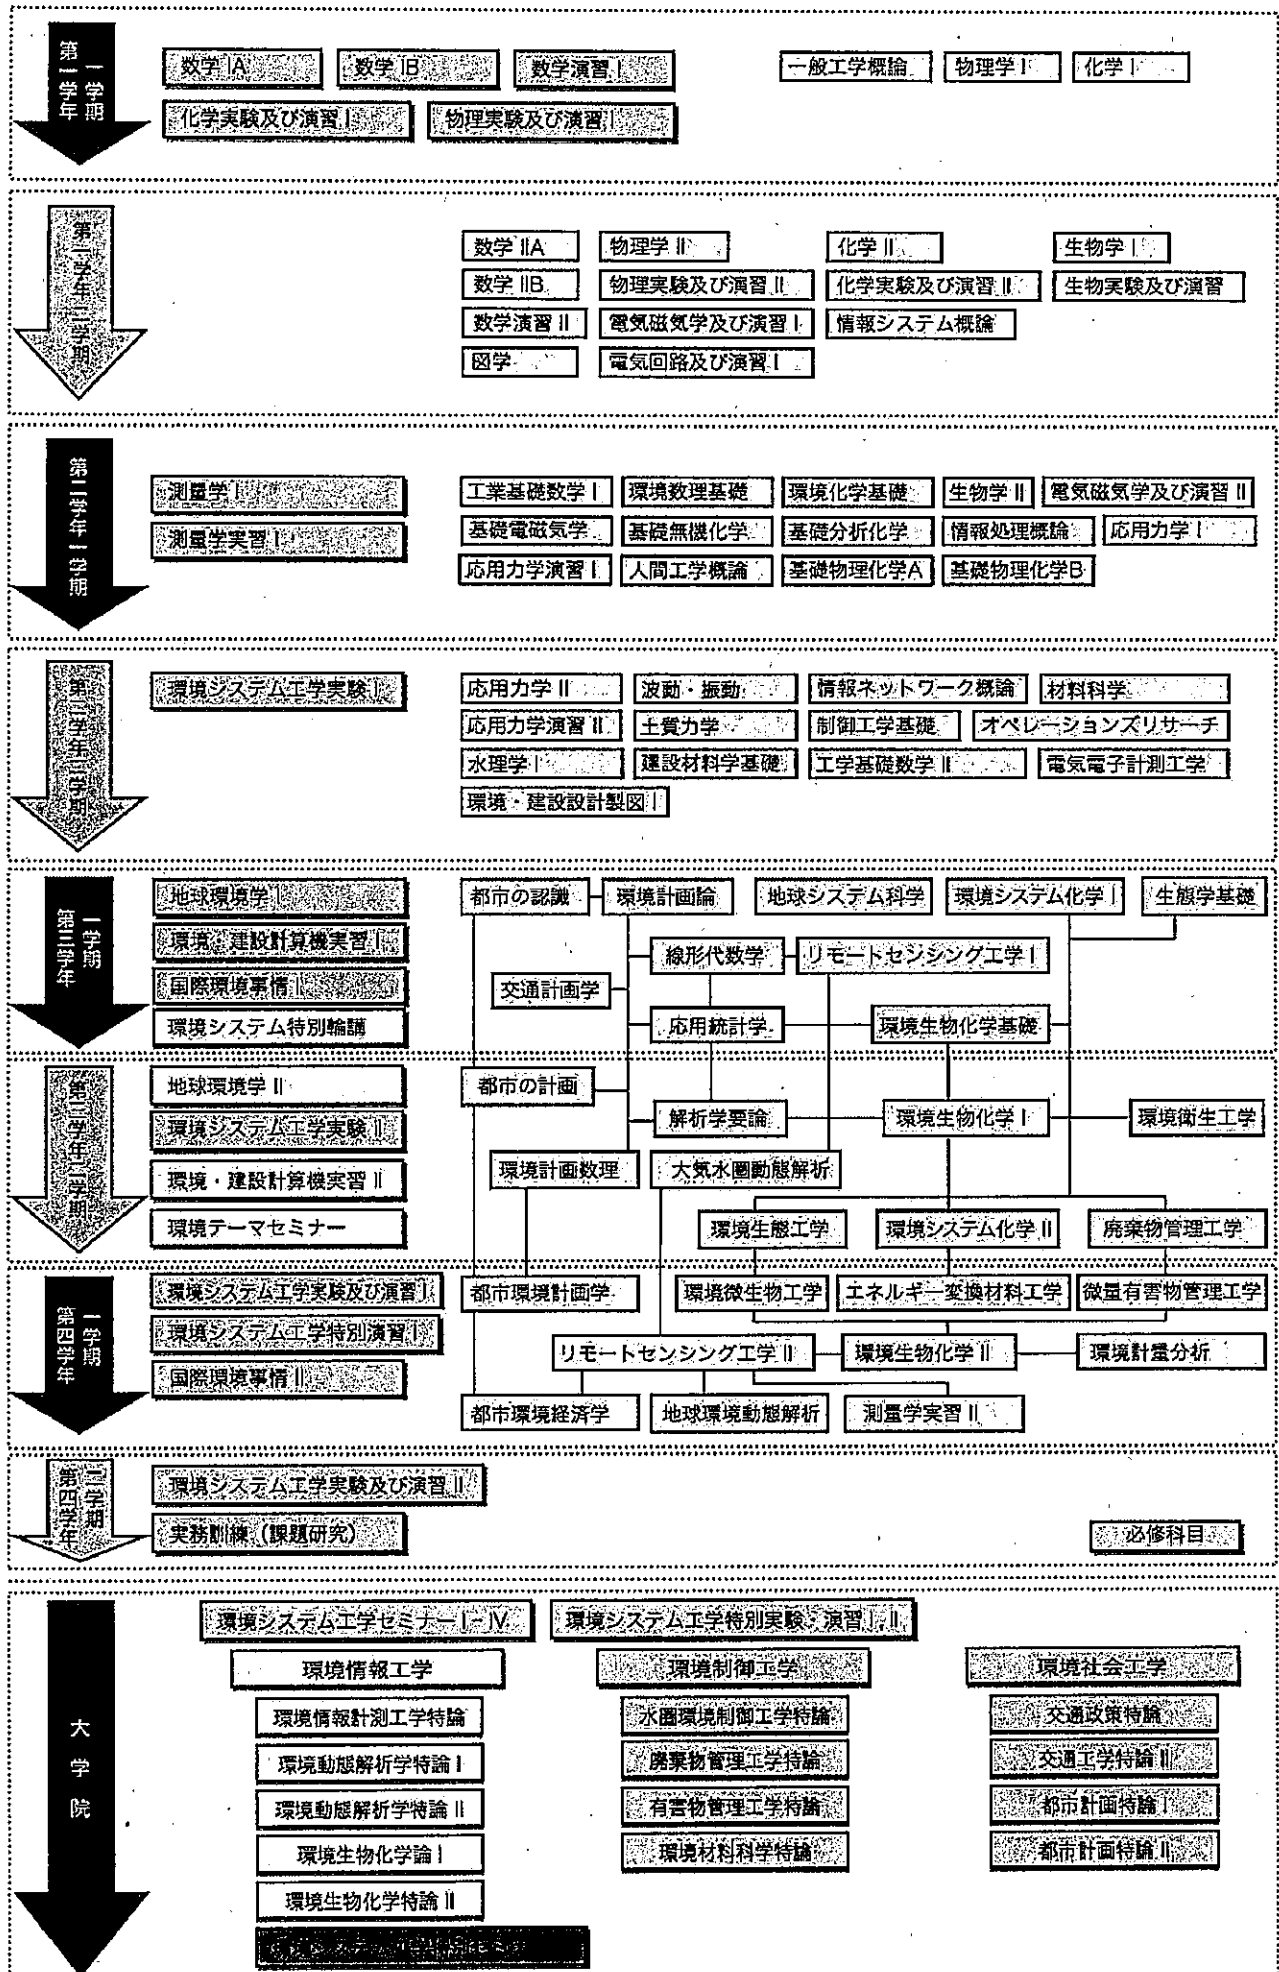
第一学年 一学期
数学 IA
数学 IB
数学演習 I
一般工学概論
物理学 I
化学 I
化学実験及び演習 I
物理実験及び演習 I

第一学年 二学期
数学 IIA
物理学 II
化学 II
生物学 I
数学 IIB
物理実験及び演習 II
化学実験及び演習 II
生物実験及び演習
数学演習 II
電気磁気学及び演習 I
情報システム概論
図学
電気回路及び演習 I

第二学年 一学期
測量学 I
測量学実習 I
工業基礎数学 I
環境数理基礎
環境化学基礎
生物学 II
電気磁気学及び演習 II
基礎電磁気学
基礎無機化学
基礎分析化学
情報処理概論
応用力学 I
応用力学演習 I
人間工学概論
基礎物理化学A
基礎物理化学B

第二学年 二学期
環境システム工学実験 I
応用力学 II
波動・振動
情報ネットワーク概論
材料科学
応用力学演習 II
土質力学
制御工学基礎
オペレーションズリサーチ
水理学 I
建設材料学基礎
工学基礎数学 II
電気電子計測工学
環境・建設設計製図 I

第三学年 一学期
地球環境学 I
環境・建設計算機実習 I
国際環境事情 I
環境システム特別輪講
都市の認識
環境計画論
地球システム科学
環境システム化学 I
生態学基礎
線形代数学
リモートセンシング工学 I
交通計画学
応用統計学
環境生物化学基礎

第三学年 二学期
地球環境学 II
環境システム工学実験 II
環境・建設計算機実習 II
環境テーマセミナー
都市の計画
解析学要論
環境生物化学 I
環境衛生工学
環境計画数理
大気水圏動態解析
環境生態工学
環境システム化学 II
廃棄物管理工学

第四学年 一学期
環境システム工学実験及び演習 I
環境システム工学特別演習 I
国際環境事情 II
都市環境計画学
環境微生物工学
エネルギー変換材料工学
微量有害物管理工学
リモートセンシング工学 II
環境生物化学 II
環境計量分析
都市環境経済学
地球環境動態解析
測量学実習 II

第四学年 二学期
環境システム工学実験及び演習 II
実務訓練（課題研究）
必修科目

大学院
環境システム工学セミナー I～IV
環境システム工学特別実験・演習 I, II
環境情報工学
環境制御工学
環境社会工学
環境情報計測工学特論
水圏環境制御工学特論
交通政策特論
環境動態解析学特論 I
廃棄物管理工学特論
交通工学特論 II
環境動態解析学特論 II
有害物管理工学特論
都市計画特論 I
環境生物化学論 I
環境材料科学特論
都市計画特論 II
環境生物化学特論 II
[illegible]